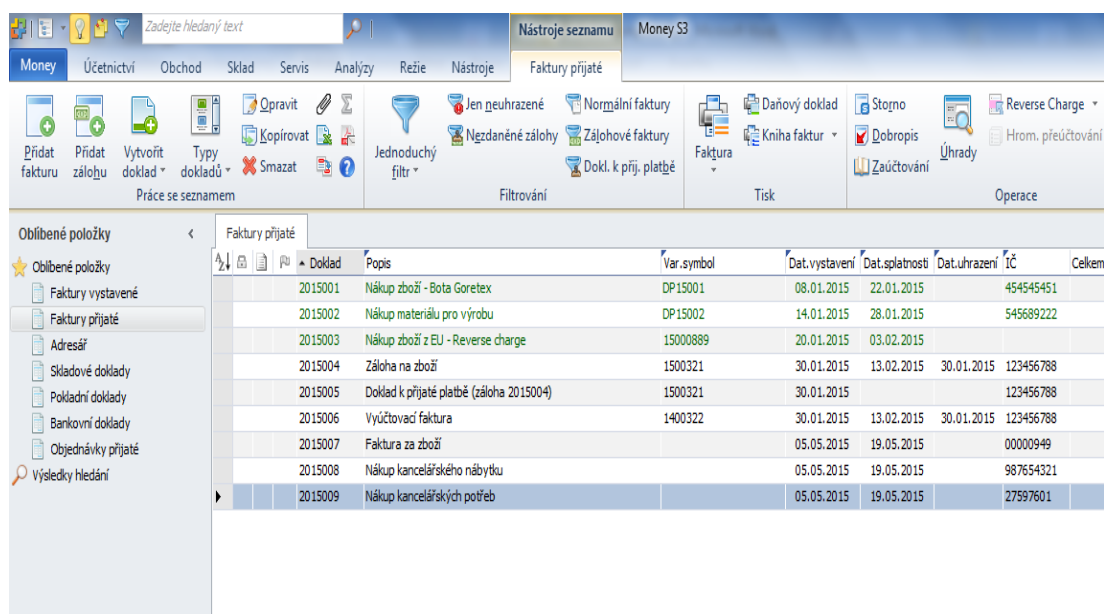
Zadejte hledaný text
Nástroje seznamu
Money S3

Money Účetnictví Obchod Sklad Servis Analýzy Režie Nástroje Faktury přijaté

Přidat fakturu
Přidat zálohu
Vytvořit doklad
Typy dokladů
Opravit
Kopírovat
Smazat
Práce se seznamem

Jednoduchý filtr
Jen neuhrazené
Nezdaněné zálohy
Normální faktury
Zálohové faktury
Dokl. k přij. platbě
Filtrování

Faktura
Daňový doklad
Kniha faktur
Tisk

Storno
Dobropis
Zaúčtování
Úhrady
Reverse Charge
Hrom. přeúčtování
Operace

Oblíbené položky
Oblíbené položky
Faktury vystavené
Faktury přijaté
Adresář
Skladové doklady
Pokladní doklady
Bankovní doklady
Objednávky přijaté
Výsledky hledání

Faktury přijaté

| Doklad | Popis | Var.symbol | Dat.vystavení | Dat.splatnosti | Dat.uhrazení | IČ | Celkem |
|---|---|---|---|---|---|---|---|
| 2015001 | Nákup zboží - Bota Goretex | DP15001 | 08.01.2015 | 22.01.2015 | | 454545451 | |
| 2015002 | Nákup materiálu pro výrobu | DP15002 | 14.01.2015 | 28.01.2015 | | 545689222 | |
| 2015003 | Nákup zboží z EU - Reverse charge | 15000889 | 20.01.2015 | 03.02.2015 | | | |
| 2015004 | Záloha na zboží | 1500321 | 30.01.2015 | 13.02.2015 | 30.01.2015 | 123456788 | |
| 2015005 | Doklad k přijaté platbě (záloha 2015004) | 1500321 | 30.01.2015 | | | 123456788 | |
| 2015006 | Vyúčtovací faktura | 1400322 | 30.01.2015 | 13.02.2015 | 30.01.2015 | 123456788 | |
| 2015007 | Faktura za zboží | | 05.05.2015 | 19.05.2015 | | 00000949 | |
| 2015008 | Nákup kancelářského nábytku | | 05.05.2015 | 19.05.2015 | | 987654321 | |
| 2015009 | Nákup kancelářských potřeb | | 05.05.2015 | 19.05.2015 | | 27597601 | |